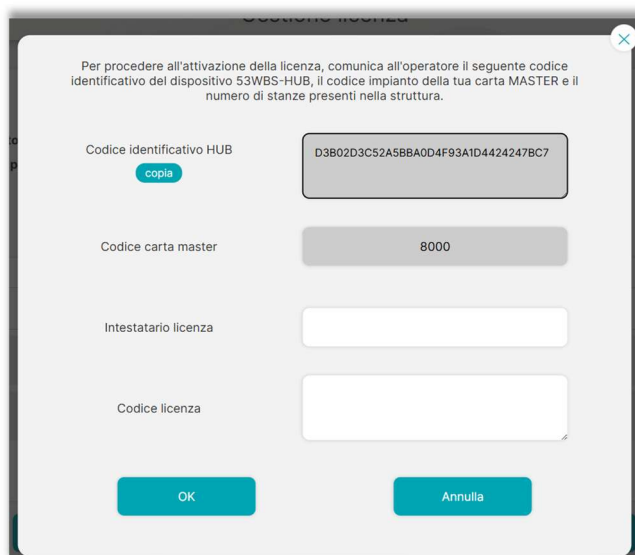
Per procedere all'attivazione della licenza, comunica all'operatore il seguente codice identificativo del dispositivo 53WBS-HUB, il codice impianto della tua carta MASTER e il numero di stanze presenti nella struttura.

Codice identificativo HUB
copia
D3B02D3C52A5BBA0D4F93A1D4424247BC7

Codice carta master
8000

Intestatario licenza

Codice licenza

OK

Annulla